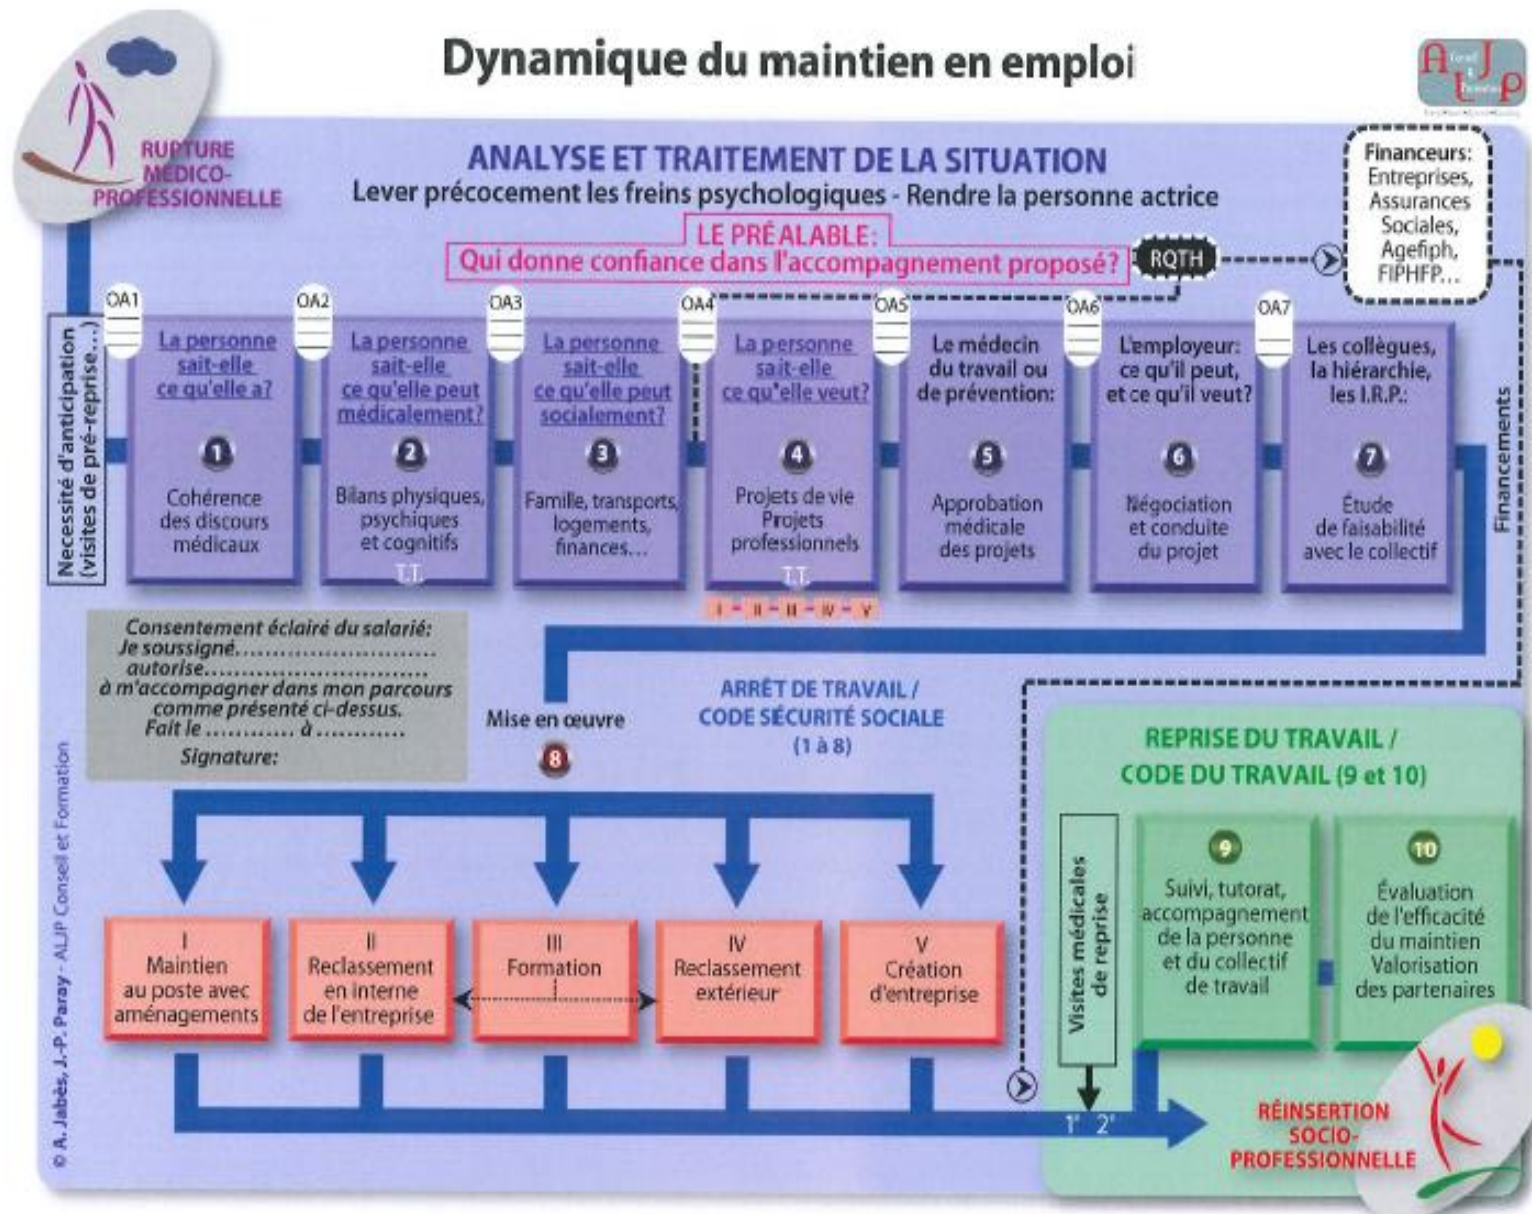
Dynamique du maintien en emploi

RUPTURE MÉDICO-PROFESSIONNELLE

ANALYSE ET TRAITEMENT DE LA SITUATION
Lever précocement les freins psychologiques - Rendre la personne actrice

LE PRÉALABLE:
Qui donne confiance dans l'accompagnement proposé?

RQTH

Financeurs: Entreprises, Assurances Sociales, Agefiph, FIPHFP...

Nécessité d'anticipation (visites de pré-reprise...)

OA1
La personne sait-elle ce qu'elle a?
1
Cohérence des discours médicaux

OA2
La personne sait-elle ce qu'elle peut médicalement?
2
Bilans physiques, psychiques et cognitifs
T.T.

OA3
La personne sait-elle ce qu'elle peut socialement?
3
Famille, transports, logements, finances...

OA4
La personne sait-elle ce qu'elle veut?
4
Projets de vie Projets professionnels
T.T.
I - II - III - IV - V

OA5
Le médecin du travail ou de prévention:
5
Approbation médicale des projets

OA6
L'employeur: ce qu'il peut, et ce qu'il veut?
6
Négociation et conduite du projet

OA7
Les collègues, la hiérarchie, les I.R.P.:
7
Étude de faisabilité avec le collectif

Financements

Consentement éclairé du salarié:
Je soussigné............................
autorise............................
à m'accompagner dans mon parcours comme présenté ci-dessus.
Fait le ........... à ...........
Signature:

Mise en œuvre
8

ARRÊT DE TRAVAIL / CODE SÉCURITÉ SOCIALE (1 à 8)

REPRISE DU TRAVAIL / CODE DU TRAVAIL (9 et 10)

Visites médicales de reprise

9
Suivi, tutorat, accompagnement de la personne et du collectif de travail

10
Évaluation de l'efficacité du maintien Valorisation des partenaires

I
Maintien au poste avec aménagements

II
Reclassement en interne de l'entreprise

III
Formation

IV
Reclassement extérieur

V
Création d'entreprise

1° 2°

RÉINSERTION SOCIO-PROFESSIONNELLE

© A. Jabès, J.-P. Paray - ALJP Conseil et Formation